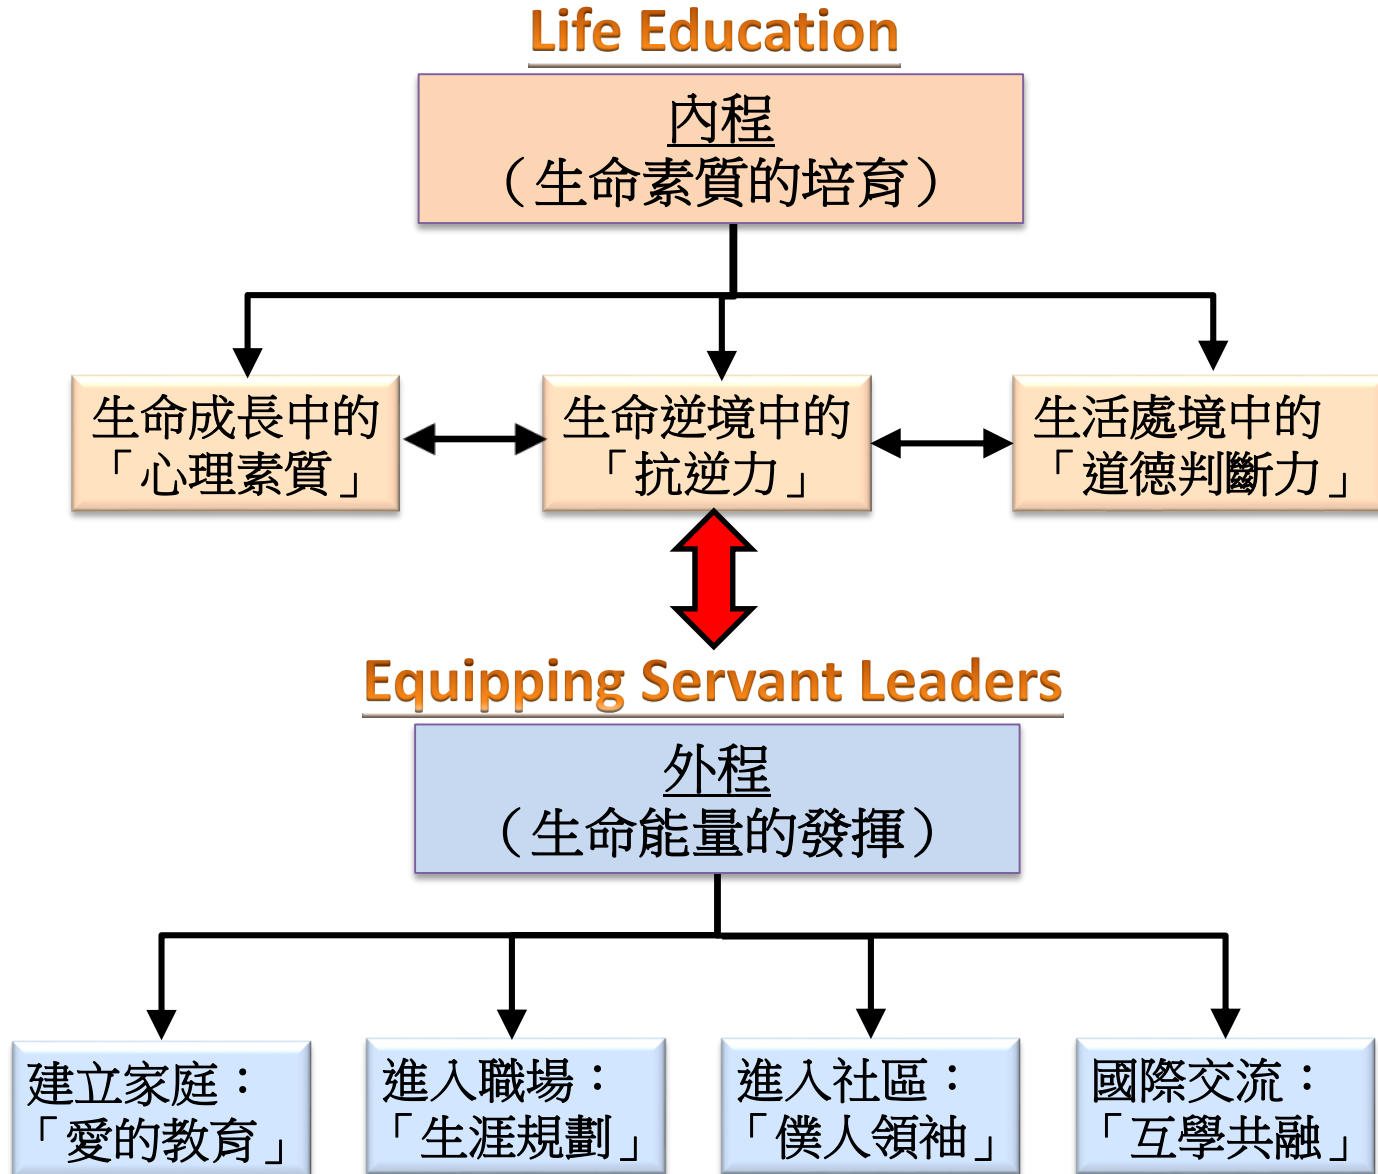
Life Education

內程
（生命素質的培育）

生命成長中的「心理素質」

生命逆境中的「抗逆力」

生活處境中的「道德判斷力」

Equipping Servant Leaders

外程
（生命能量的發揮）

建立家庭：「愛的教育」

進入職場：「生涯規劃」

進入社區：「僕人領袖」

國際交流：「互學共融」